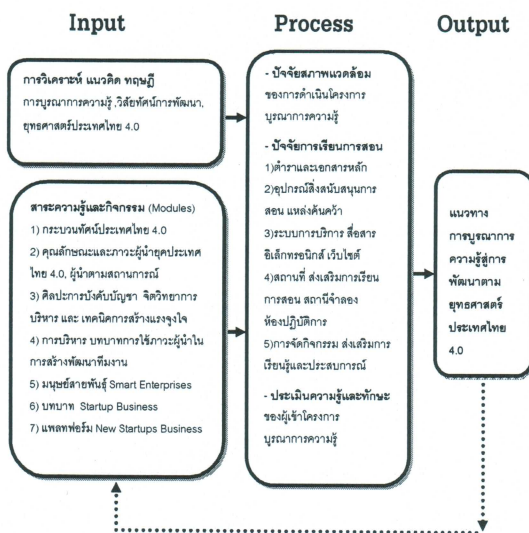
Input

Process

Output

การวิเคราะห์ แนวคิด ทฤษฎี
การบูรณาการความรู้ ,วิสัยทัศน์การพัฒนา, ยุทธศาสตร์ประเทศไทย 4.0

สาระความรู้และกิจกรรม (Modules)
1) กระบวนทัศน์ประเทศไทย 4.0
2) คุณลักษณะและภาวะผู้นำยุคประเทศไทย 4.0, ผู้นำตามสถานการณ์
3) ศิลปะการบังคับบัญชา จิตวิทยาการบริหาร และ เทคนิคการสร้างแรงจูงใจ
4) การบริหาร บทบาทการใช้ภาวะผู้นำในการสร้างพัฒนาทีมงาน
5) มนุษย์สายพันธุ์ Smart Enterprises
6) บทบาท Startup Business
7) แพลทฟอร์ม New Startups Business

- ปัจจัยสภาพแวดล้อม
ของการดำเนินโครงการบูรณาการความรู้

- ปัจจัยการเรียนการสอน
1)ตำราและเอกสารหลัก
2)อุปกรณ์สิ่งสนับสนุนการสอน แหล่งค้นคว้า
3)ระบบการบริการ สื่อสารอิเล็กทรอนิกส์ เว็บไซต์
4)สถานที่ ส่งเสริมการเรียนการสอน สถานีจำลอง ห้องปฏิบัติการ
5)การจัดกิจกรรม ส่งเสริมการเรียนรู้และประสบการณ์

- ประเมินความรู้และทักษะ
ของผู้เข้าโครงการบูรณาการความรู้

แนวทาง
การบูรณาการ
ความรู้สู่การ
พัฒนาตาม
ยุทธศาสตร์
ประเทศไทย
4.0